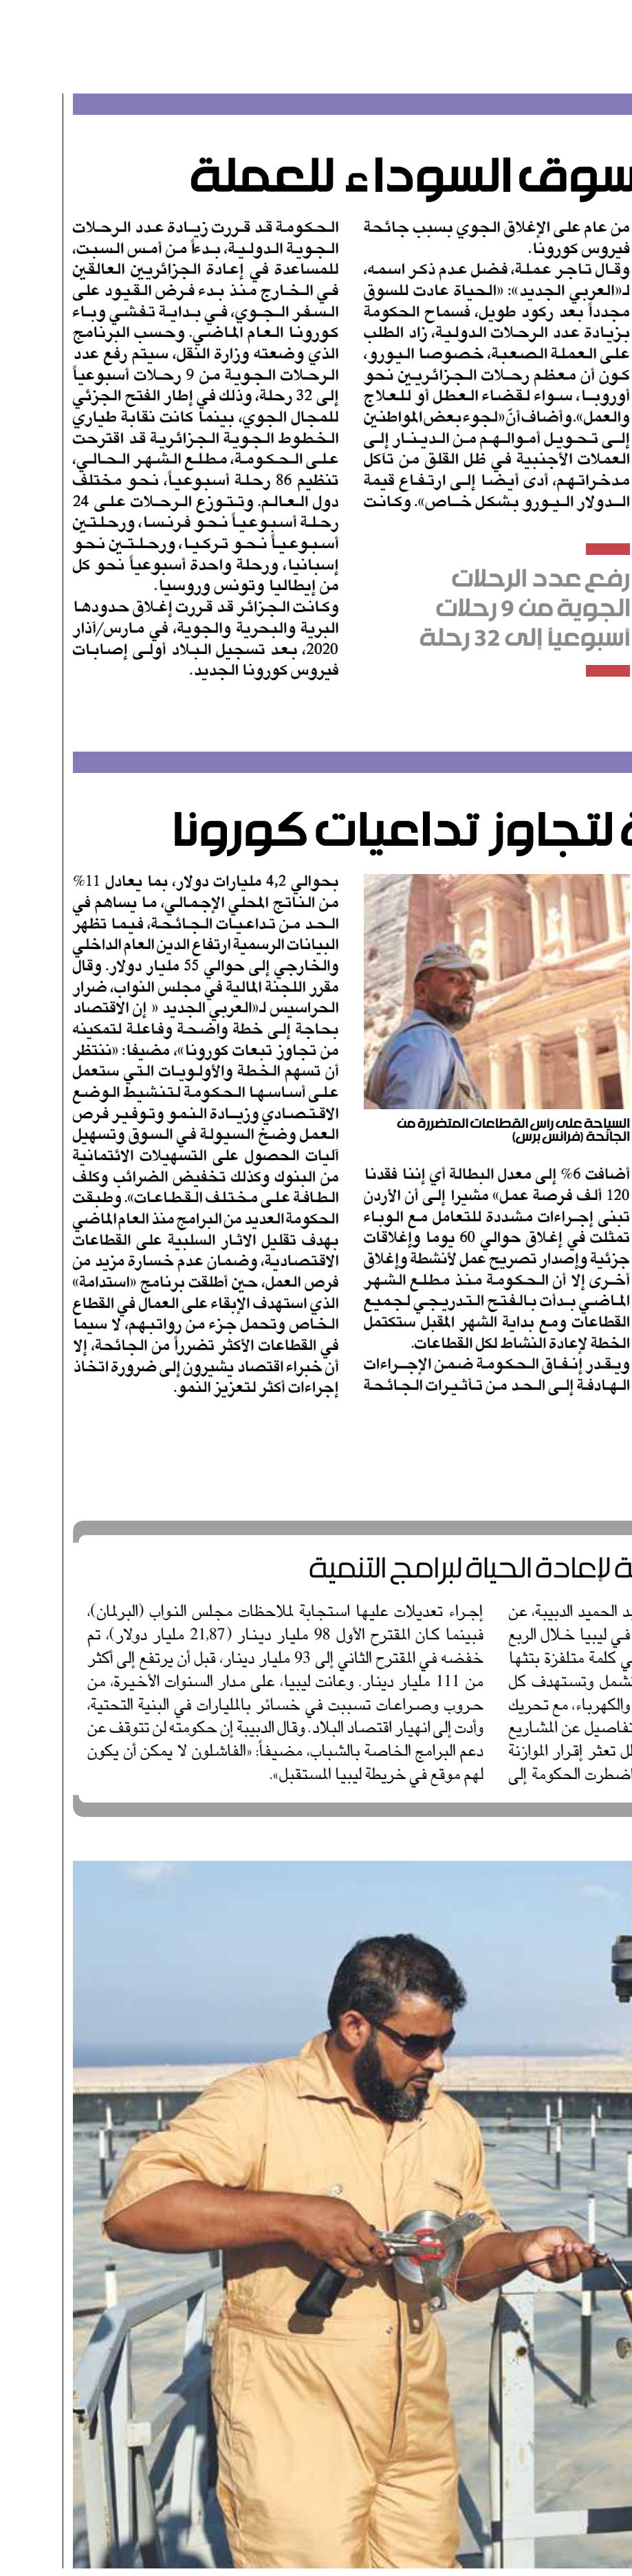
سوق السوداء للعملة

من عام على الإغلاق الجوي بسبب جائحة فيروس كورونا.
وقال تاجر عملة، فضل عدم ذكر اسمه، لـ«العربي الجديد»: «الحياة عادت للسوق مجدداً بعد ركود طويل، فسماح الحكومة بزيادة عدد الرحلات الدولية، زاد الطلب على العملة الصعبة، خصوصا اليورو، كون أن معظم رحلات الجزائريين نحو أوروبا، سواء لقضاء العطل أو للعلاج والعمل». وأضاف أنّ «لجوء بعض المواطنين إلى تحويل أموالهم من الدينار إلى العملات الأجنبية في ظل القلق من تآكل مدخراتهم، أدى أيضا إلى ارتفاع قيمة الدولار واليورو بشكل خاص». وكانت

الحكومة قد قررت زيادة عدد الرحلات الجوية الدولية، بدءاً من أمس السبت، للمساعدة في إعادة الجزائريين العالقين في الخارج منذ بدء فرض القيود على السفر الجوي، في بداية تفشي وباء كورونا العام الماضي. وحسب البرنامج الذي وضعته وزارة النقل، سيتم رفع عدد الرحلات الجوية من 9 رحلات أسبوعياً إلى 32 رحلة، وذلك في إطار الفتح الجزئي للمجال الجوي، بينما كانت نقابة طياري الخطوط الجوية الجزائرية قد اقترحت على الحكومة، مطلع الشهر الحالي، تنظيم 86 رحلة أسبوعياً، نحو مختلف دول العالم. وتتوزع الرحلات على 24 رحلة أسبوعياً نحو فرنسا، ورحلتين أسبوعياً نحو تركيا، ورحلتين نحو إسبانيا، ورحلة واحدة أسبوعياً نحو كل من إيطاليا وتونس وروسيا.
وكانت الجزائر قد قررت إغلاق حدودها البرية والبحرية والجوية، في مارس/آذار 2020، بعد تسجيل البلاد أولى إصابات فيروس كورونا الجديد.

رفع عدد الرحلات الجوية من 9 رحلات أسبوعيا إلى 32 رحلة

ة لتجاوز تداعيات كورونا

السياحة على راس القطاعات المتضررة من الجائحة (فرانس برس)

أضافت 6% إلى معدل البطالة أي إننا فقدنا 120 ألف فرصة عمل» مشيرا إلى أن الأردن تبنى إجراءات مشددة للتعامل مع الوباء تمثلت في إغلاق حوالي 60 يوما وإغلاقات جزئية وإصدار تصريح عمل لأنشطة وإغلاق أخرى إلا أن الحكومة منذ مطلع الشهر الماضي بدأت بالفتح التدريجي لجميع القطاعات ومع بداية الشهر المقبل ستكتمل الخطة لإعادة النشاط لكل القطاعات.
ويقدر إنفاق الحكومة ضمن الإجراءات الهادفة إلى الحد من تأثيرات الجائحة

بحوالي 4,2 مليارات دولار، بما يعادل 11% من الناتج المحلي الإجمالي، ما يساهم في الحد من تداعيات الجائحة، فيما تظهر البيانات الرسمية ارتفاع الدين العام الداخلي والخارجي إلى حوالي 55 مليار دولار. وقال مقرر اللجنة المالية في مجلس النواب، ضرار الحراسيس لـ«العربي الجديد » إن الاقتصاد بحاجة إلى خطة واضحة وفاعلة لتمكينه من تجاوز تبعات كورونا»، مضيفا: «ننتظر أن تسهم الخطة والأولويات التي ستعمل على أساسها الحكومة لتنشيط الوضع الاقتصادي وزيادة النمو وتوفير فرص العمل وضخ السيولة في السوق وتسهيل آليات الحصول على التسهيلات الائتمانية من البنوك وكذلك تخفيض الضرائب وكلف الطاقة على مختلف القطاعات». وطبقت الحكومة العديد من البرامج منذ العام الماضي بهدف تقليل الآثار السلبية على القطاعات الاقتصادية، وضمان عدم خسارة مزيد من فرص العمل، حين أطلقت برنامج «استدامة» الذي استهدف الإبقاء على العمال في القطاع الخاص وتحمل جزء من رواتبهم، لا سيما في القطاعات الأكثر تضرراً من الجائحة، إلا أن خبراء اقتصاد يشيرون إلى ضرورة اتخاذ إجراءات أكثر لتعزيز النمو.

ة لإعادة الحياة لبرامج التنمية

د الحميد الدبيبة، عن في ليبيا خلال الربع ي كلمة متلفزة بثتها شمل وتستهدف كل والكهرباء، مع تحريك تفاصيل عن المشاريع ل تعثر إقرار الموازنة اضطرت الحكومة إلى

إجراء تعديلات عليها استجابة لملاحظات مجلس النواب (البرلمان)، فبينما كان المقترح الأول 98 مليار دينار (21,87 مليار دولار)، تم خفضه في المقترح الثاني إلى 93 مليار دينار، قبل أن يرتفع إلى أكثر من 111 مليار دينار. وعانت ليبيا، على مدار السنوات الأخيرة، من حروب وصراعات تسببت في خسائر بالمليارات في البنية التحتية، وأدت إلى انهيار اقتصاد البلاد. وقال الدبيبة إن حكومته لن تتوقف عن دعم البرامج الخاصة بالشباب، مضيفاً: «الفاشلون لا يمكن أن يكون لهم موقع في خريطة ليبيا المستقبل».